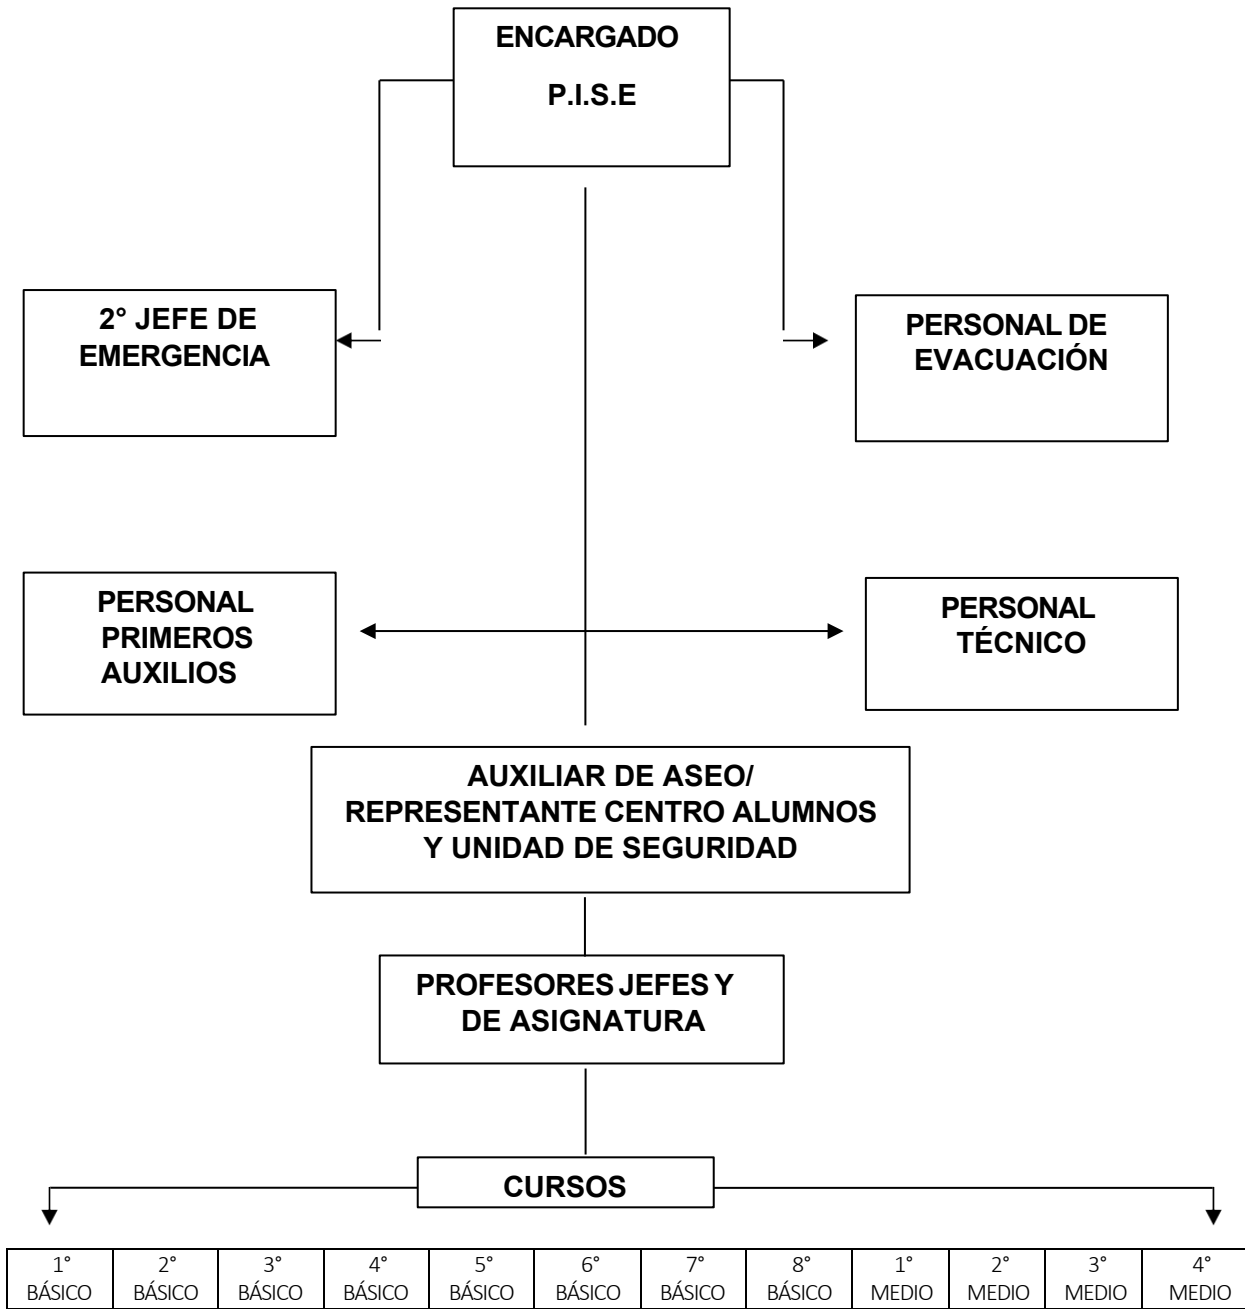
ENCARGADO

P.I.S.E

2° JEFE DE EMERGENCIA

PERSONAL DE EVACUACIÓN

PERSONAL PRIMEROS AUXILIOS

PERSONAL TÉCNICO

AUXILIAR DE ASEO/ REPRESENTANTE CENTRO ALUMNOS Y UNIDAD DE SEGURIDAD

PROFESORES JEFES Y DE ASIGNATURA

CURSOS

| 1° BÁSICO | 2° BÁSICO | 3° BÁSICO | 4° BÁSICO | 5° BÁSICO | 6° BÁSICO | 7° BÁSICO | 8° BÁSICO | 1° MEDIO | 2° MEDIO | 3° MEDIO | 4° MEDIO |
|---|---|---|---|---|---|---|---|---|---|---|---|